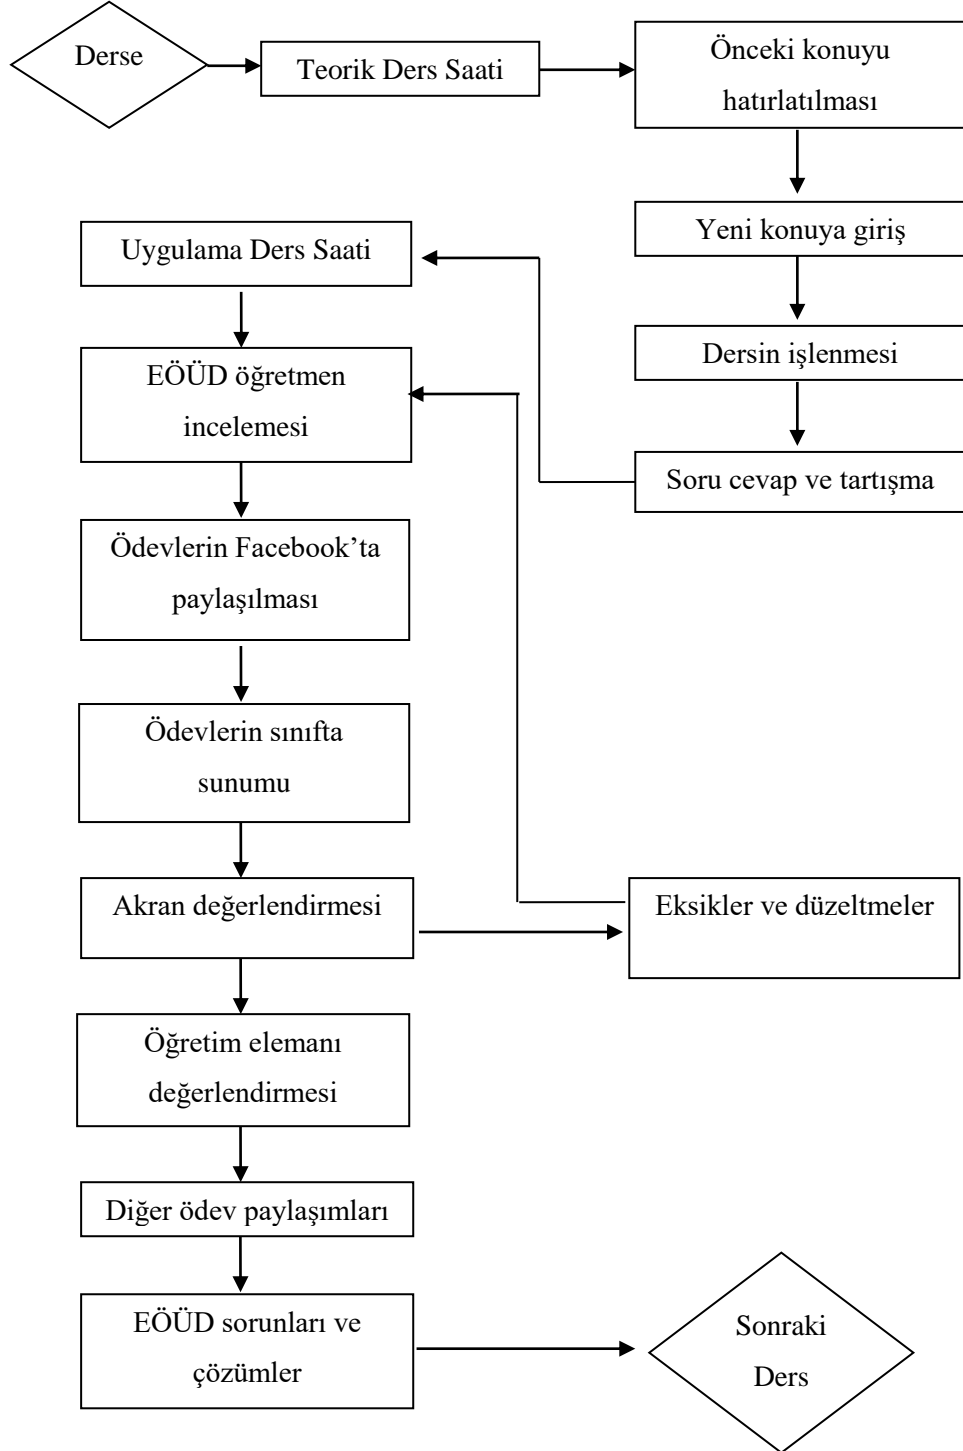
Derse

Teorik Ders Saati

Önceki konuyu hatırlatılması

Yeni konuya giriş

Dersin işlenmesi

Soru cevap ve tartışma

Uygulama Ders Saati

EÖÜD öğretmen incelemesi

Ödevlerin Facebook'ta paylaşılması

Ödevlerin sınıfta sunumu

Akran değerlendirmesi

Eksikler ve düzeltmeler

Öğretim elemanı değerlendirmesi

Diğer ödev paylaşımları

EÖÜD sorunları ve çözümler

Sonraki Ders